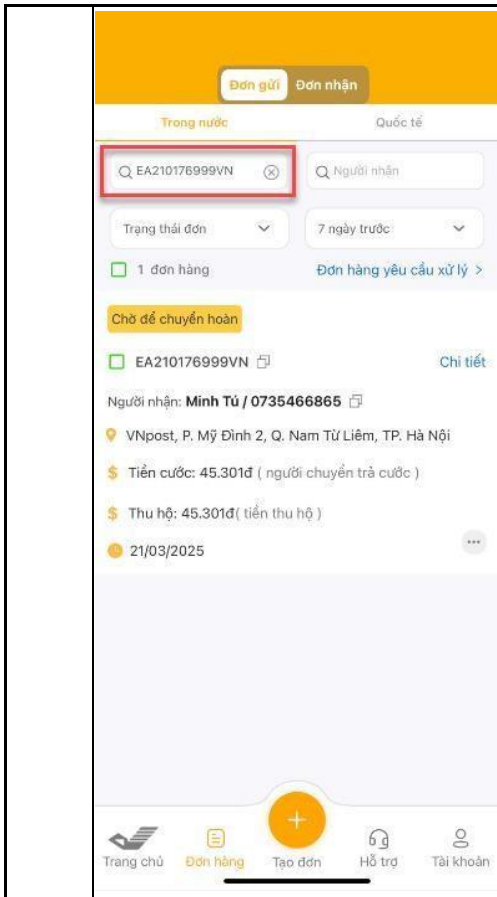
Đơn gửi Đơn nhận

Trong nước Quốc tế

EA210176999VN

Người nhận

Trạng thái đơn

7 ngày trước

1 đơn hàng

Đơn hàng yêu cầu xử lý >

Chờ để chuyển hoàn

EA210176999VN

Chi tiết

Người nhận: Minh Tú / 0735466865

VNpost, P. Mỹ Đình 2, Q. Nam Từ Liêm, TP. Hà Nội

Tiền cước: 45.301đ ( người chuyển trả cước )

Thu hộ: 45.301đ( tiền thu hộ )

21/03/2025

...

+

Trang chủ Đơn hàng Tạo đơn Hỗ trợ Tài khoản